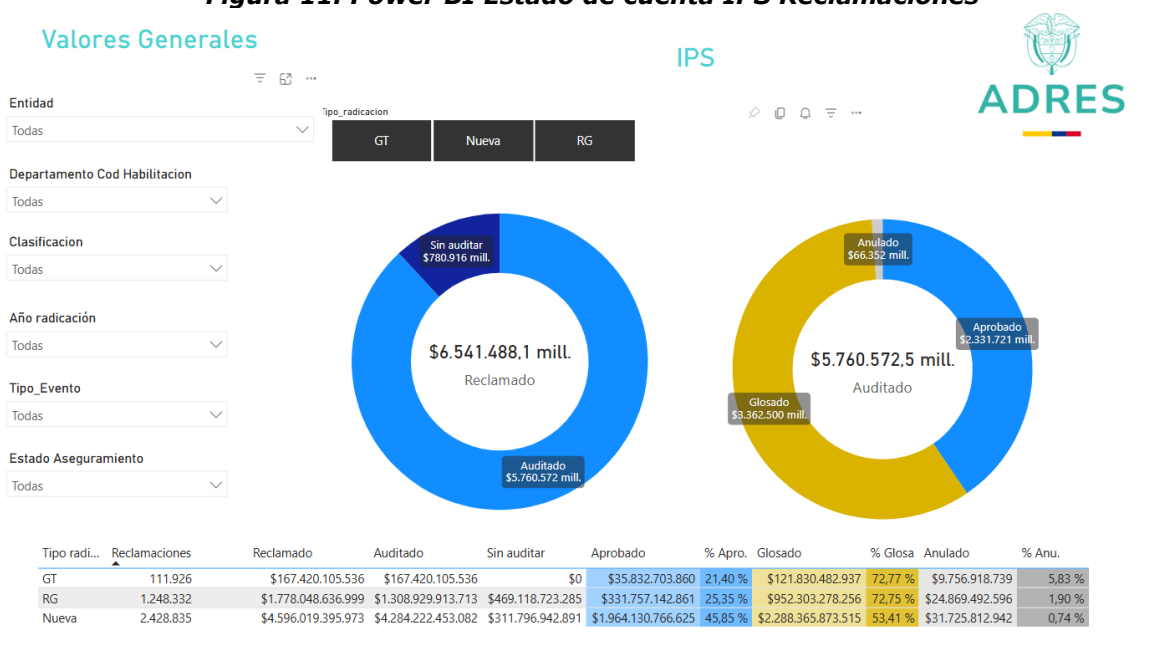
Figura 11. Power BI Estado de cuenta IPS Reclamaciones

Valores Generales

IPS

ADRES

Entidad
Todas

Departamento Cod Habilitacion
Todas

Clasificacion
Todas

Año radicación
Todas

Tipo_Evento
Todas

Estado Aseguramiento
Todas

Tipo_radicacion
GT
Nueva
RG

Sin auditar
$780.916 mill.

$6.541.488,1 mill.
Reclamado

Auditado
$5.760.572 mill.

Anulado
$66.352 mill.

Aprobado
$2.331.721 mill.

$5.760.572,5 mill.
Auditado

Glosado
$3.362.500 mill.

| Tipo radi... | Reclamaciones | Reclamado | Auditado | Sin auditar | Aprobado | % Apro. | Glosado | % Glosa | Anulado | % Anu. |
|---|---|---|---|---|---|---|---|---|---|---|
| GT | 111.926 | $167.420.105.536 | $167.420.105.536 | $0 | $35.832.703.860 | 21,40 % | $121.830.482.937 | 72,77 % | $9.756.918.739 | 5,83 % |
| RG | 1.248.332 | $1.778.048.636.999 | $1.308.929.913.713 | $469.118.723.285 | $331.757.142.861 | 25,35 % | $952.303.278.256 | 72,75 % | $24.869.492.596 | 1,90 % |
| Nueva | 2.428.835 | $4.596.019.395.973 | $4.284.222.453.082 | $311.796.942.891 | $1.964.130.766.625 | 45,85 % | $2.288.365.873.515 | 53,41 % | $31.725.812.942 | 0,74 % |